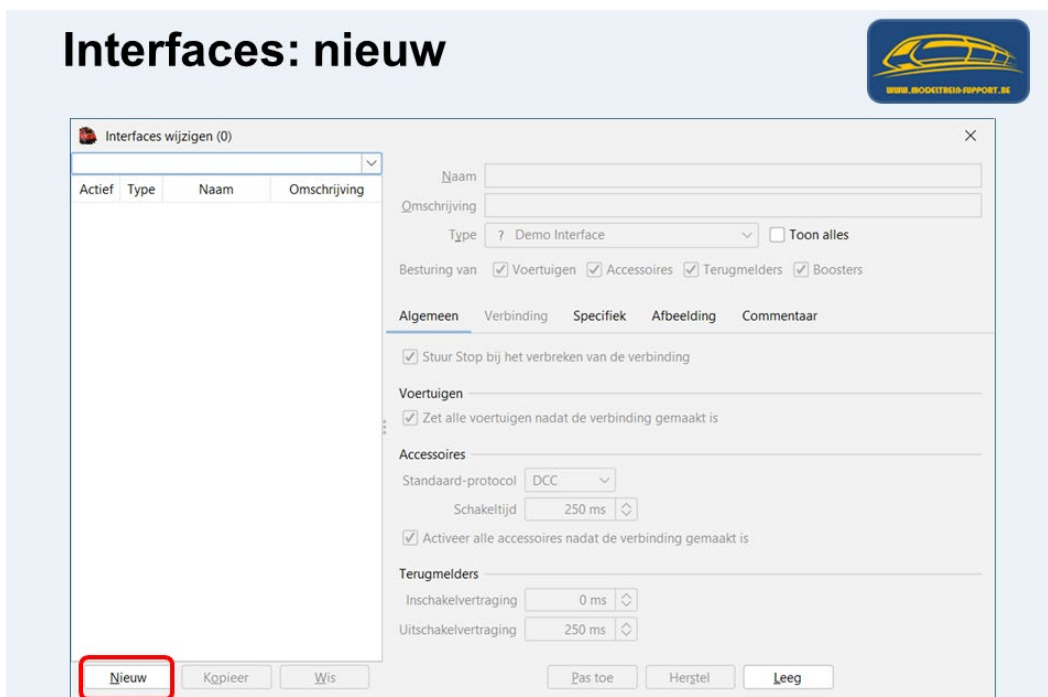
Interfaces: nieuw

WWW.MODELTREIN-SUPPORT.BE

Interfaces wijzigen (0)

| Actief | Type | Naam | Omschrijving |
|---|---|---|---|

Naam

Omschrijving

Type ? Demo Interface

Toon alles

Besturing van Voertuigen Accessoires Terugmelders Boosters

Algemeen Verbinding Specifiek Afbeelding Commentaar

Stuur Stop bij het verbreken van de verbinding

Voertuigen

Zet alle voertuigen nadat de verbinding gemaakt is

Accessoires

Standaard-protocol DCC

Schakeltijd 250 ms

Activeer alle accessoires nadat de verbinding gemaakt is

Terugmelders

Inschakelvertraging 0 ms

Uitschakelvertraging 250 ms

Nieuw Kopieer Wis

Pas toe Herstel Leeg